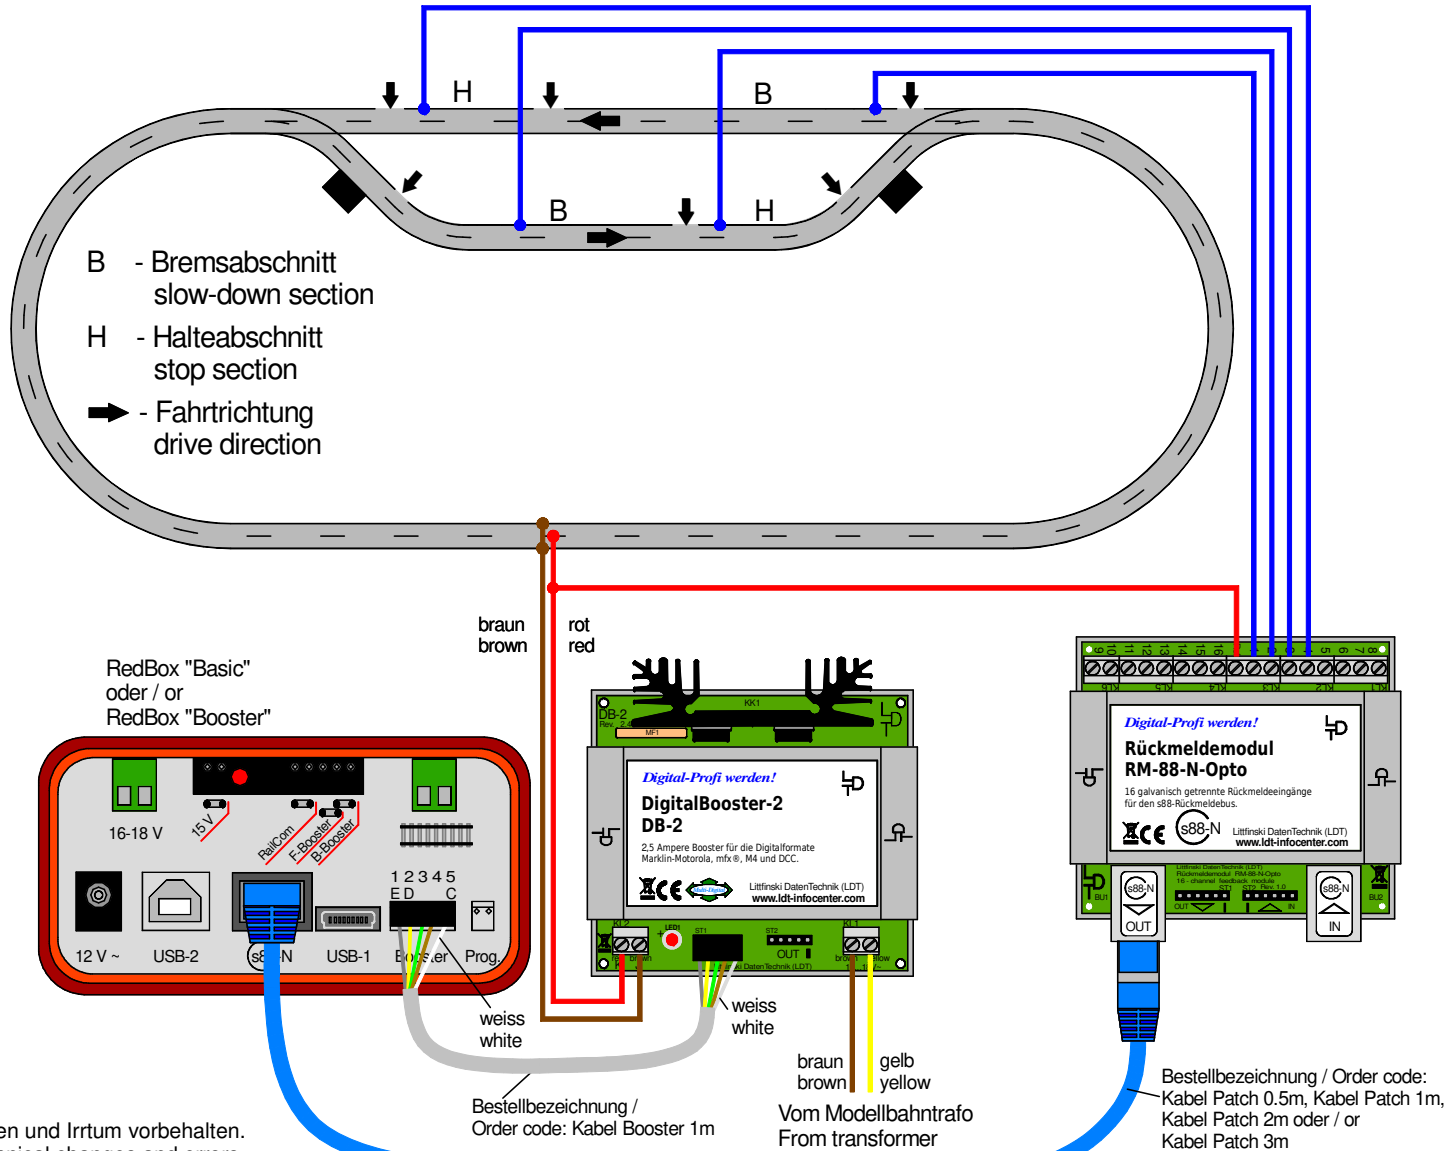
H

B

B

H

B - Bremsabschnitt
slow-down section

H - Halteabschnitt
stop section

- Fahrtrichtung
drive direction

braun
brown

rot
red

RedBox "Basic"
oder / or
RedBox "Booster"

16-18 V

15 V

RailCom

F-Booster

B-Booster

1 2 3 4 5
E D C

12 V ~

USB-2

s88-N

USB-1

Booster

Prog.

DB-2

KK1

MF1

Digital-Profi werden!

DigitalBooster-2
DB-2

2,5 Ampere Booster für die Digitalformate Märklin-Motorola, mfx®, M4 und DCC.

Littfinski DatenTechnik (LDT)
www.ldt-infocenter.com

LED1

ST1

ST2

OUT

KL2

KL1

brown

yellow

weiss
white

weiss
white

braun
brown

gelb
yellow

Bestellbezeichnung /
Order code: Kabel Booster 1m

Vom Modellbahntrafo
From transformer

9 10 11 12 13 14 15 16 1 2 3 4 5 6 7 8

KL6 KL5 KL4 KL3 KL2 KL1

Digital-Profi werden!

Rückmeldemodul
RM-88-N-Opto

16 galvanisch getrennte Rückmeldeeingänge für den s88-Rückmeldebus.

s88-N

Littfinski DatenTechnik (LDT)
www.ldt-infocenter.com

Littfinski DatenTechnik (LDT)
Rückmeldemodul RM-88-N-Opto
16 - channel feedback module

ST1 ST2 Rev. 1.0

OUT

IN

BU1

BU2

s88-N
OUT

s88-N
IN

Bestellbezeichnung / Order code:
Kabel Patch 0.5m, Kabel Patch 1m,
Kabel Patch 2m oder / or
Kabel Patch 3m

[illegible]en und Irrtum vorbehalten.
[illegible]